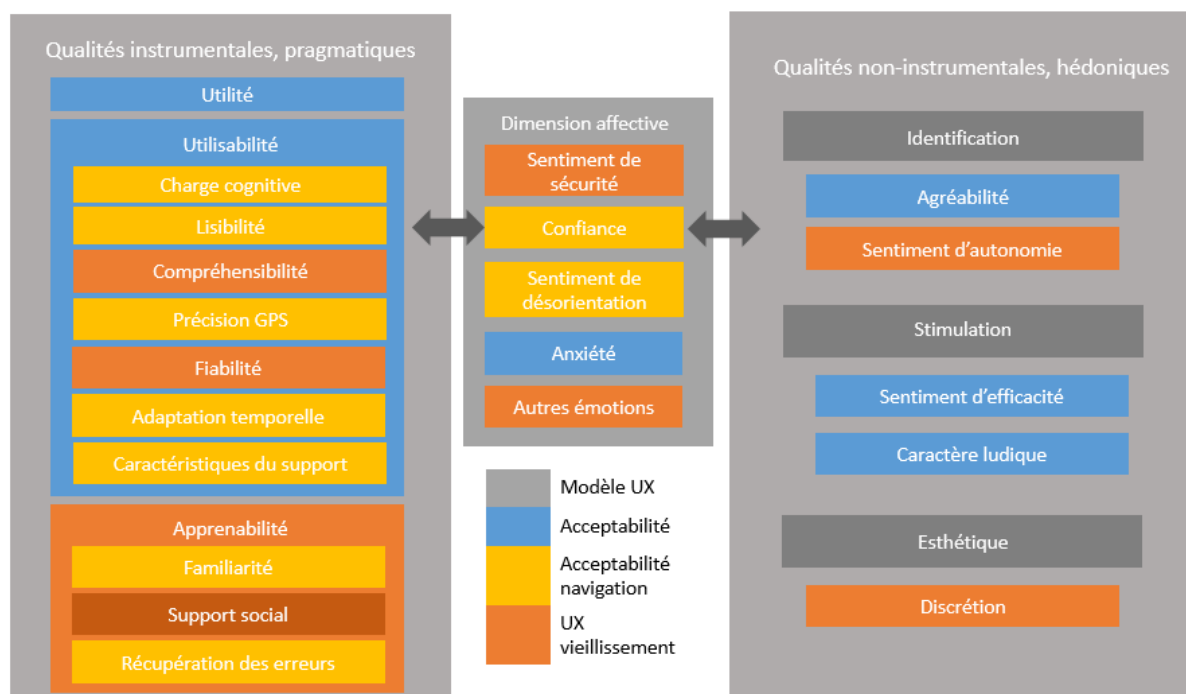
Qualités instrumentales, pragmatiques

Utilité

Utilisabilité

Charge cognitive

Lisibilité

Compréhensibilité

Précision GPS

Fiabilité

Adaptation temporelle

Caractéristiques du support

Apprenabilité

Familiarité

Support social

Récupération des erreurs

Dimension affective

Sentiment de sécurité

Confiance

Sentiment de désorientation

Anxiété

Autres émotions

Modèle UX

Acceptabilité

Acceptabilité navigation

UX vieillissement

Qualités non-instrumentales, hédoniques

Identification

Agréabilité

Sentiment d'autonomie

Stimulation

Sentiment d'efficacité

Caractère ludique

Esthétique

Discrétion